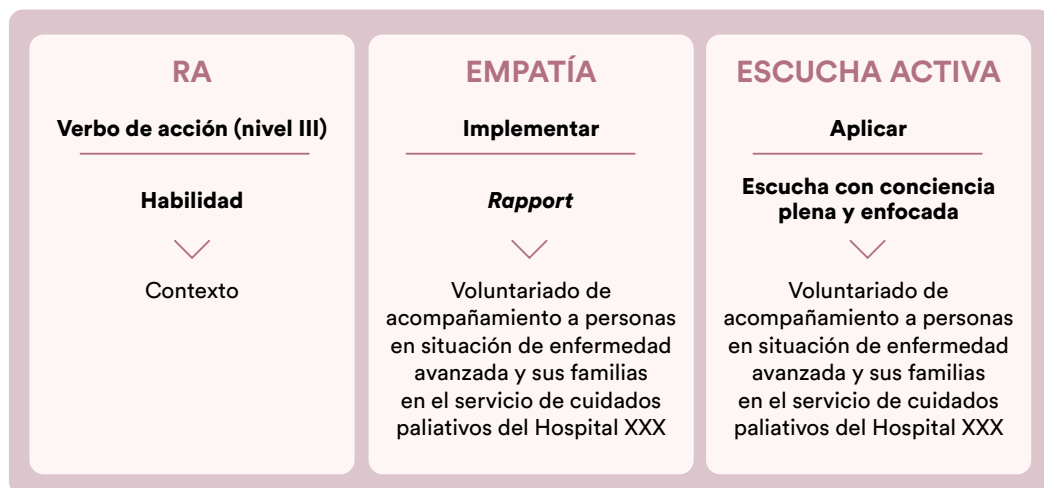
RA

Verbo de acción (nivel III)

Habilidad

Contexto

EMPATÍA

Implementar

*Rapport*

Voluntariado de acompañamiento a personas en situación de enfermedad avanzada y sus familias en el servicio de cuidados paliativos del Hospital XXX

ESCUCHA ACTIVA

Aplicar

Escucha con conciencia plena y enfocada

Voluntariado de acompañamiento a personas en situación de enfermedad avanzada y sus familias en el servicio de cuidados paliativos del Hospital XXX